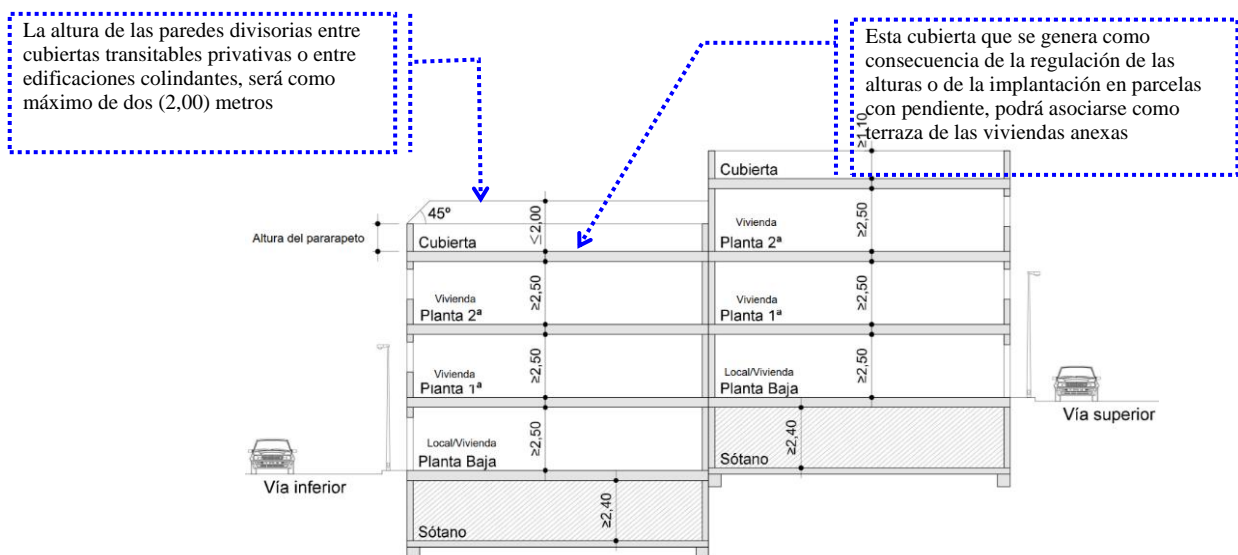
La altura de las paredes divisorias entre cubiertas transitables privativas o entre edificaciones colindantes, será como máximo de dos (2,00) metros

Esta cubierta que se genera como consecuencia de la regulación de las alturas o de la implantación en parcelas con pendiente, podrá asociarse como terraza de las viviendas anexas

≥1,10

Cubierta

45º

≤2,00

Altura del pararapeto

Cubierta

Vivienda
Planta 2ª

≥2,50

≥2,50

Vivienda
Planta 2ª

≥2,50

Vivienda
Planta 1ª

≥2,50

Vivienda
Planta 1ª

≥2,50

Local/Vivienda
Planta Baja

≥2,50

Vía superior

Local/Vivienda
Planta Baja

≥2,50

≥2,40

Sótano

Vía inferior

≥2,40

Sótano